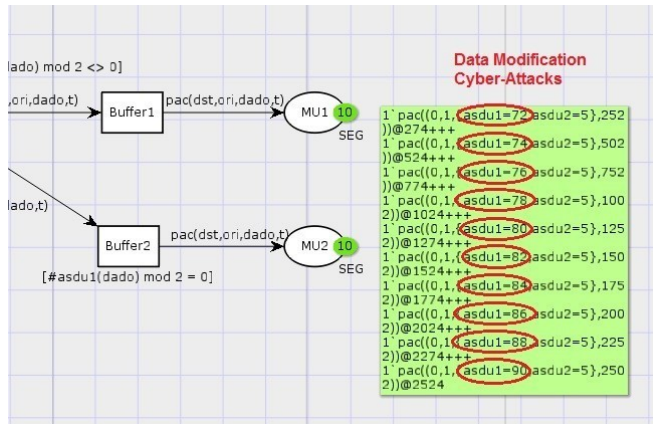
dado) mod 2 <> 0]

,ori,dado,t)

Buffer1

pac(dst,ori,dado,t)

MU1

10

SEG

Data Modification
Cyber-Attacks

1`pac((0,1,{asdu1=72,asdu2=5},252))@274+++
1`pac((0,1,{asdu1=74,asdu2=5},502))@524+++
1`pac((0,1,{asdu1=76,asdu2=5},752))@774+++
1`pac((0,1,{asdu1=78,asdu2=5},1002))@1024+++
1`pac((0,1,{asdu1=80,asdu2=5},1252))@1274+++
1`pac((0,1,{asdu1=82,asdu2=5},1502))@1524+++
1`pac((0,1,{asdu1=84,asdu2=5},1752))@1774+++
1`pac((0,1,{asdu1=86,asdu2=5},2002))@2024+++
1`pac((0,1,{asdu1=88,asdu2=5},2252))@2274+++
1`pac((0,1,{asdu1=90,asdu2=5},2502))@2524

dado,t)

Buffer2

pac(dst,ori,dado,t)

MU2

10

SEG

[#asdu1(dado) mod 2 = 0]